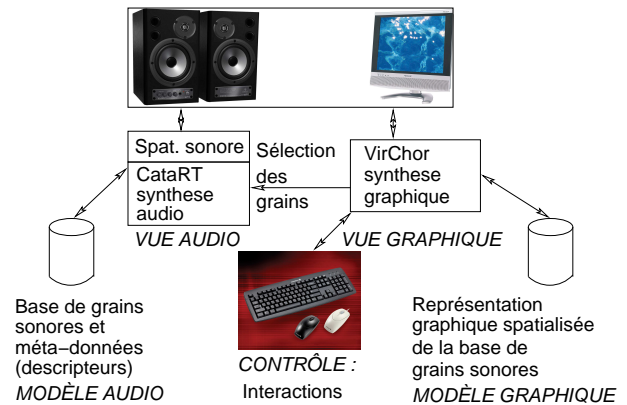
Spat. sonore

CataRT synthese audio

Sélection des grains

VirChor synthese graphique

VUE AUDIO

VUE GRAPHIQUE

Base de grains sonores et méta−données (descripteurs)

MODÈLE AUDIO

CONTRÔLE :

Interactions

Représentation graphique spatialisée de la base de grains sonores

MODÈLE GRAPHIQUE